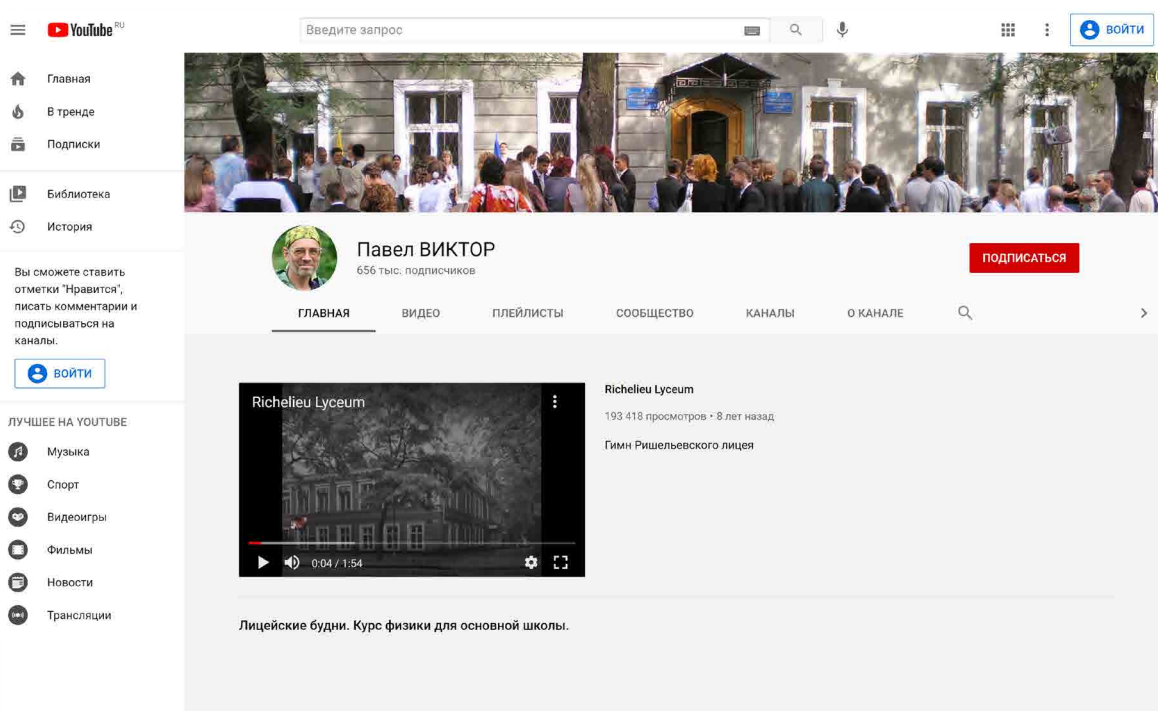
YouTube RU

Введите запрос

ВОЙТИ

Главная

В тренде

Подписки

Библиотека

История

Вы сможете ставить отметки "Нравится", писать комментарии и подписываться на каналы.

ВОЙТИ

ЛУЧШЕЕ НА YOUTUBE

Музыка

Спорт

Видеоигры

Фильмы

Новости

Трансляции

Павел ВИКТОР
656 тыс. подписчиков

ПОДПИСАТЬСЯ

ГЛАВНАЯ ВИДЕО ПЛЕЙЛИСТЫ СООБЩЕСТВО КАНАЛЫ О КАНАЛЕ

Richelieu Lyceum

0:04 / 1:54

Richelieu Lyceum
193 418 просмотров • 8 лет назад

Гимн Ришельевского лицея

Лицейские будни. Курс физики для основной школы.